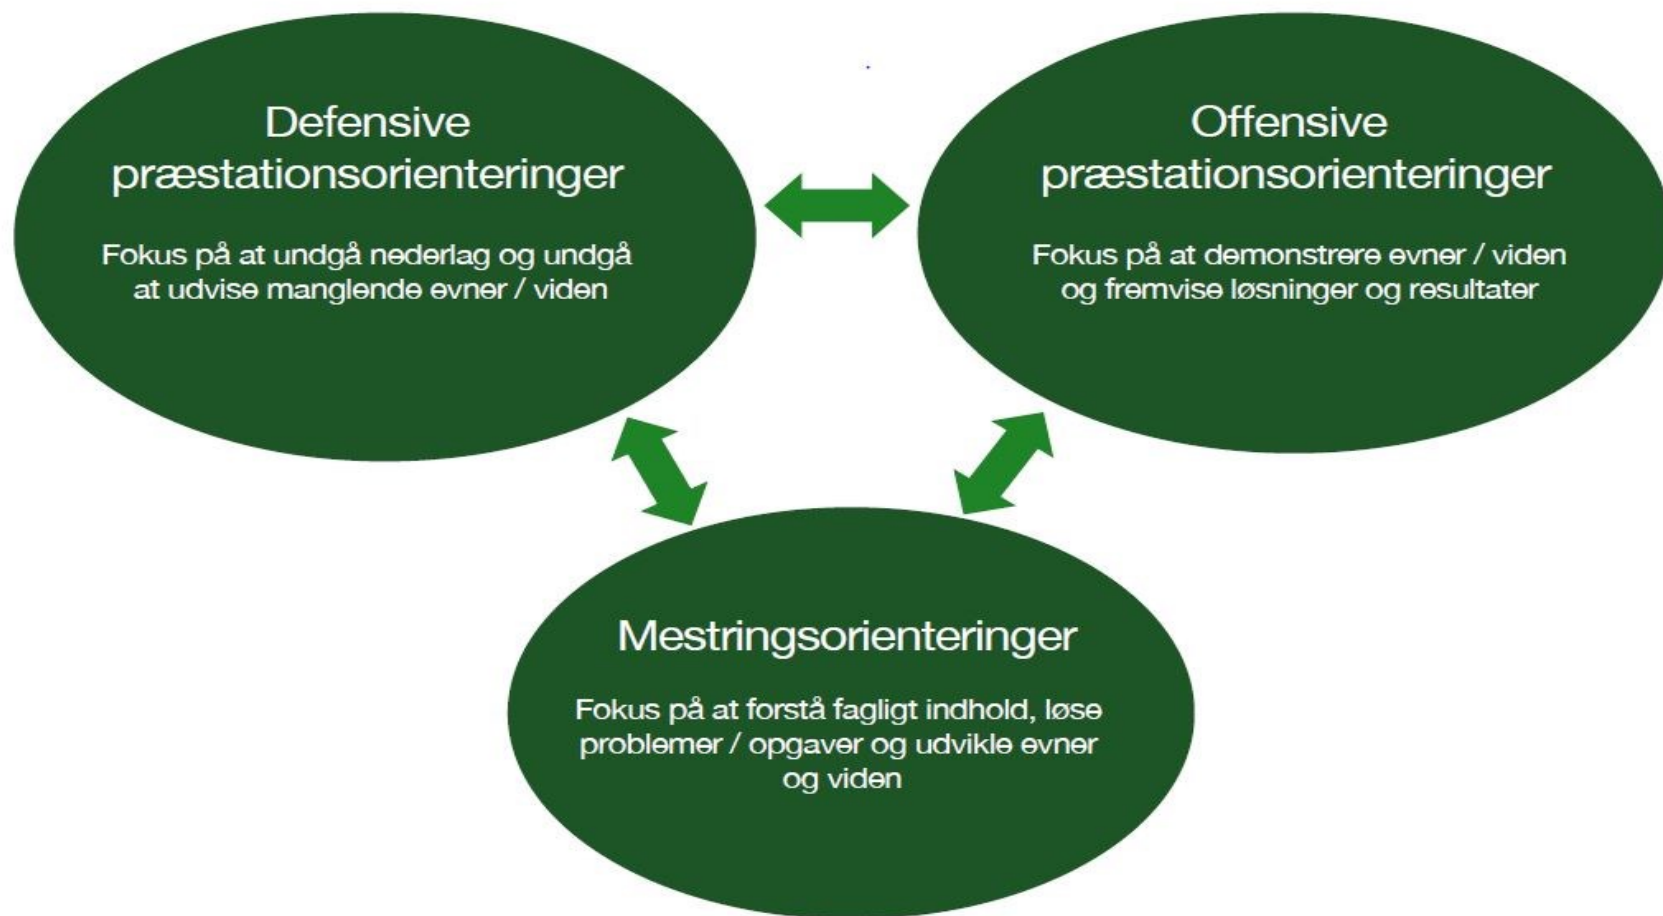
Defensive præstationsorienteringer

Fokus på at undgå nederlag og undgå at udvise manglende evner / viden

Offensive præstationsorienteringer

Fokus på at demonstrere evner / viden og fremvise løsninger og resultater

Mestringsorienteringer

Fokus på at forstå fagligt indhold, løse problemer / opgaver og udvikle evner og viden